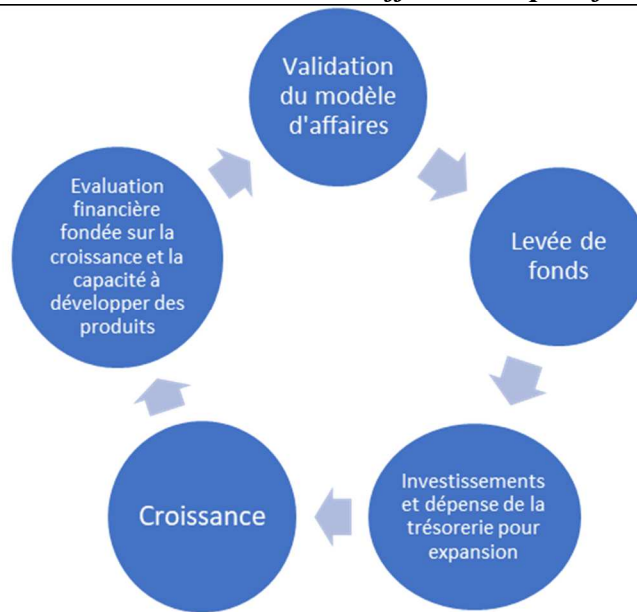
Validation du modèle d'affaires

Levée de fonds

Investissements et dépense de la trésorerie pour expansion

Croissance

Evaluation financière fondée sur la croissance et la capacité à développer des produits